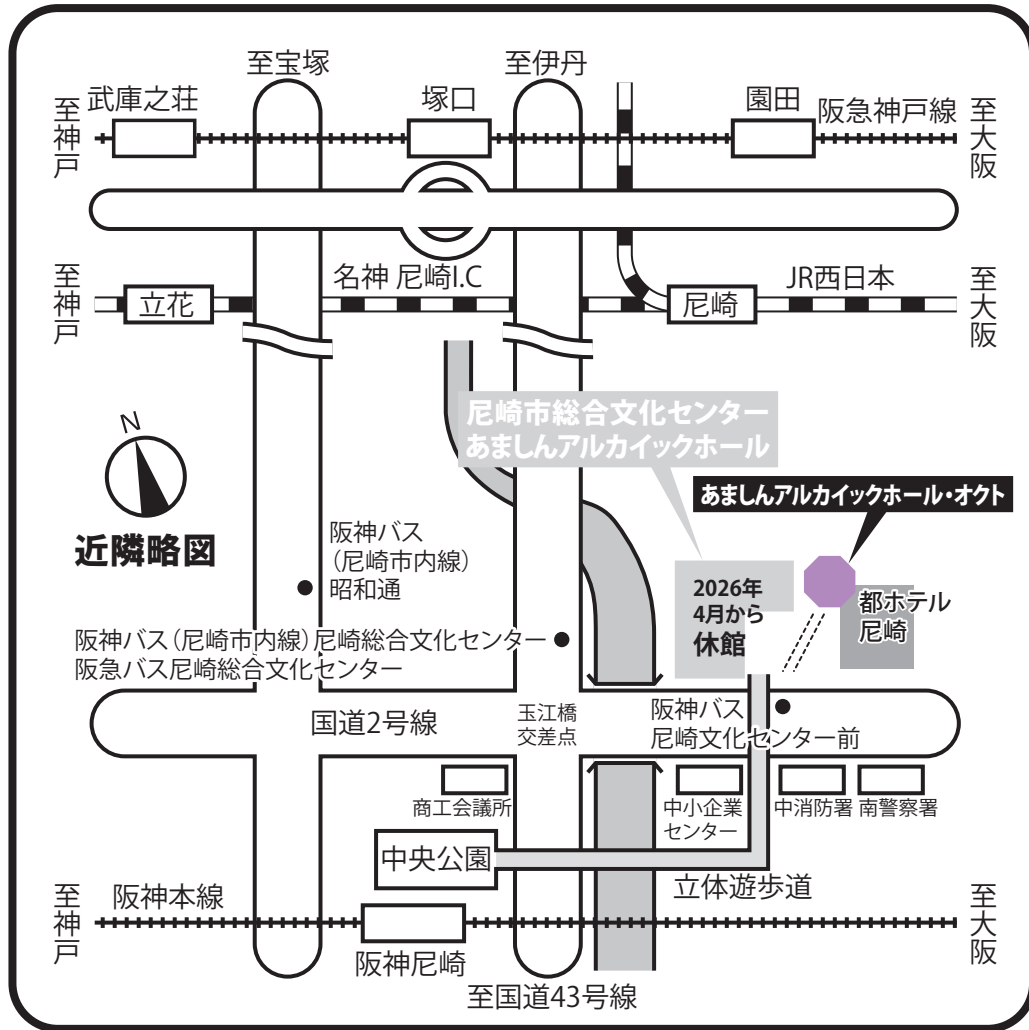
至宝塚

至伊丹

至神戸

武庫之荘

塚口

園田

阪急神戸線

至大阪

至神戸

立花

名神 尼崎I.C

尼崎

JR西日本

至大阪

尼崎市総合文化センター
あましんアルカイックホール

あましんアルカイックホール・オクト

N

近隣略図

阪神バス
(尼崎市内線)
昭和通

2026年
4月から
休館

都ホテル
尼崎

阪神バス(尼崎市内線)尼崎総合文化センター
阪急バス尼崎総合文化センター

国道2号線

玉江橋
交差点

阪神バス
尼崎文化センター前

商工会議所

中小企業
センター

中消防署

南警察署

中央公園

立体遊歩道

至神戸

阪神本線

至大阪

阪神尼崎

至国道43号線